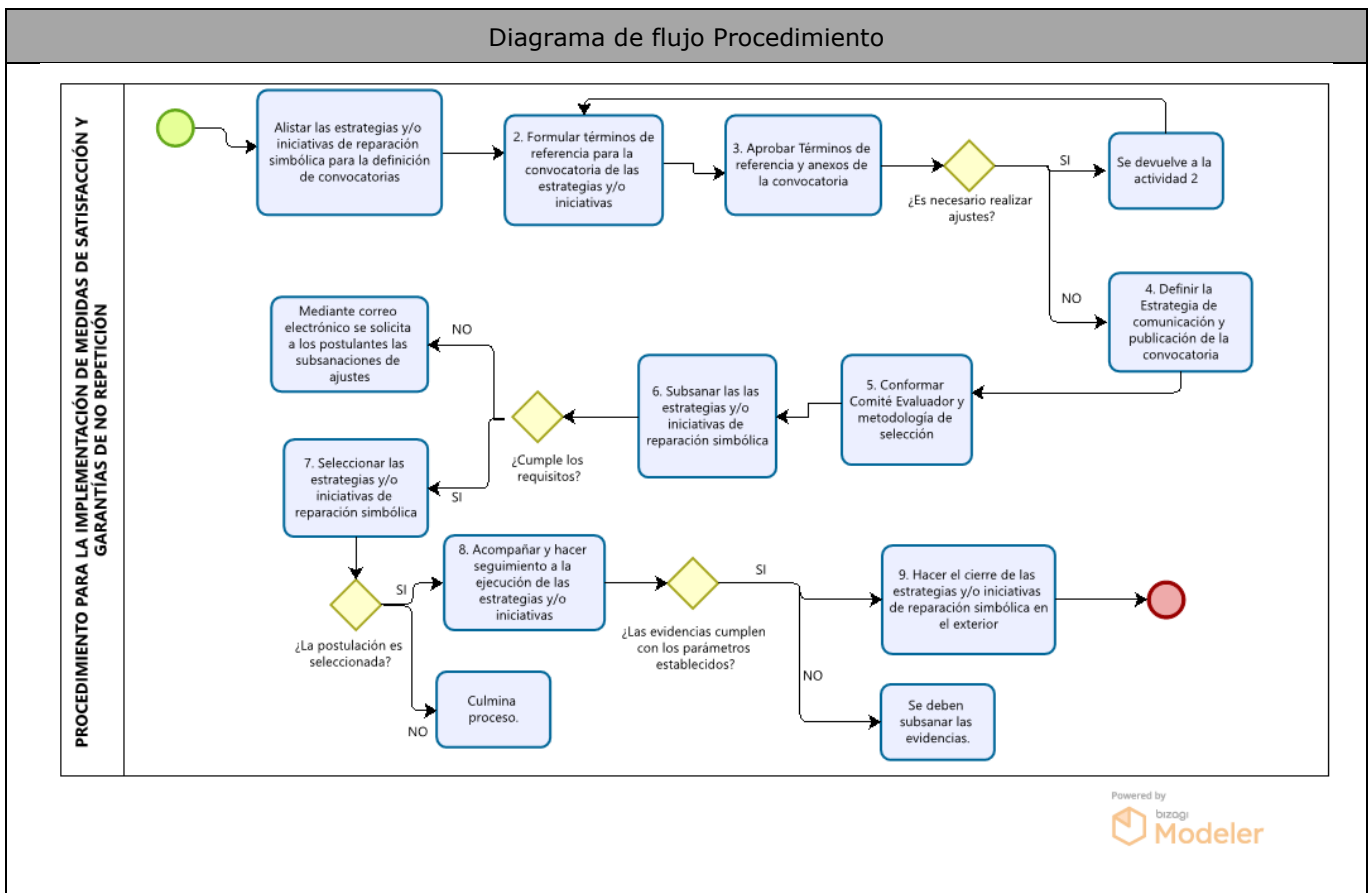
Diagrama de flujo Procedimiento

PROCEDIMIENTO PARA LA IMPLEMENTACIÓN DE MEDIDAS DE SATISFACCIÓN Y GARANTÍAS DE NO REPETICIÓN

Alistar las estrategias y/o iniciativas de reparación simbólica para la definición de convocatorias

2. Formular términos de referencia para la convocatoria de las estrategias y/o iniciativas

3. Aprobar Términos de referencia y anexos de la convocatoria

¿Es necesario realizar ajustes?

SI

Se devuelve a la actividad 2

NO

4. Definir la Estrategia de comunicación y publicación de la convocatoria

5. Conformar Comité Evaluador y metodología de selección

6. Subsanar las las estrategias y/o iniciativas de reparación simbólica

¿Cumple los requisitos?

NO

Mediante correo electrónico se solicita a los postulantes las subsanaciones de ajustes

SI

7. Seleccionar las estrategias y/o iniciativas de reparación simbólica

¿La postulación es seleccionada?

SI

8. Acompañar y hacer seguimiento a la ejecución de las estrategias y/o iniciativas

NO

Culmina proceso.

¿Las evidencias cumplen con los parámetros establecidos?

SI

9. Hacer el cierre de las estrategias y/o iniciativas de reparación simbólica en el exterior

NO

Se deben subsanar las evidencias.

Powered by bizagi Modeler